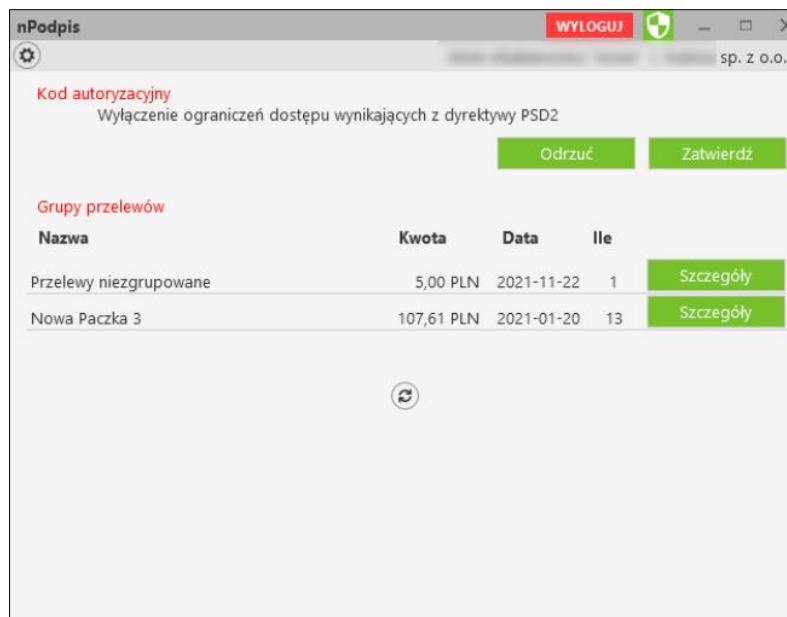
nPodpis

WYLOGUJ

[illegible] sp. z o.o.

Kod autoryzacyjny

Wyłączenie ograniczeń dostępu wynikających z dyrektywy PSD2

Odrzuć

Zatwierdź

Grupy przelewów

| Nazwa | Kwota | Data | Ile | |
|---|---|---|---|---|
| Przelewy niezgrupowane | 5,00 PLN | 2021-11-22 | 1 | Szczegóły |
| Nowa Paczka 3 | 107,61 PLN | 2021-01-20 | 13 | Szczegóły |